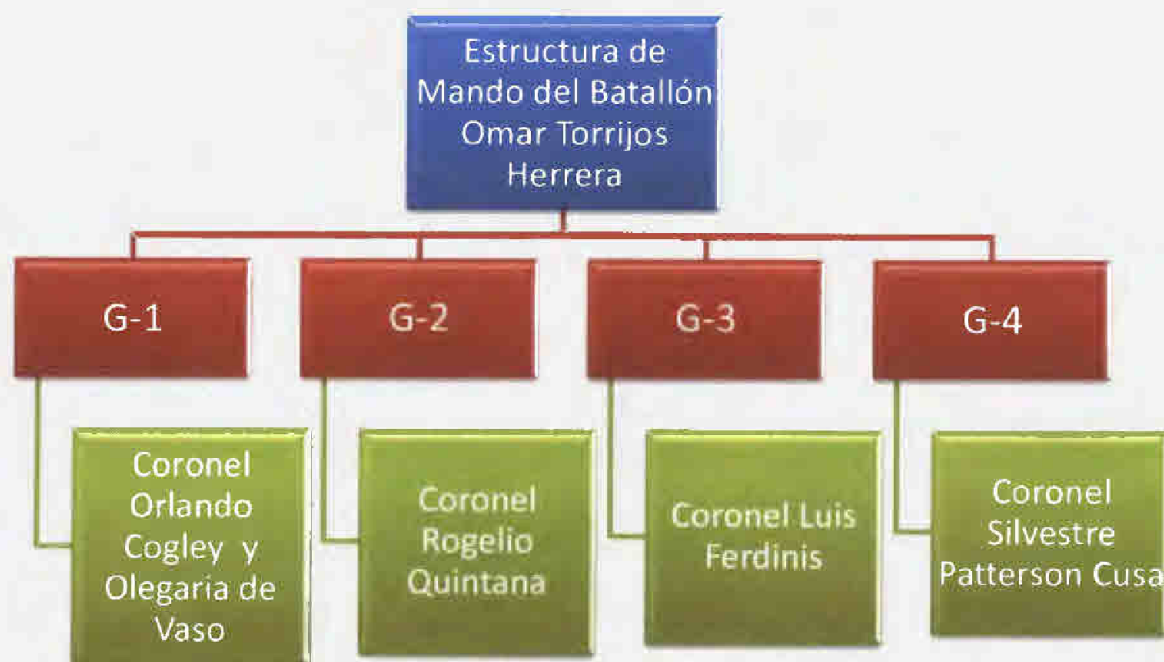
Estructura de Mando del Batallón Omar Torrijos Herrera

G-1

G-2

G-3

G-4

Coronel Orlando Cogley y Olegaria de Vaso

Coronel Rogelio Quintana

Coronel Luis Ferdinis

Coronel Silvestre Patterson Cusa